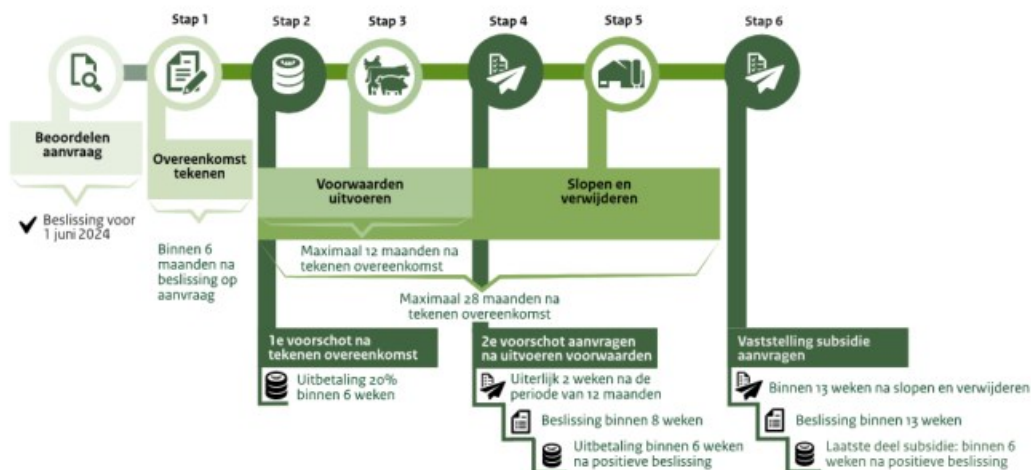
Stap 1

Stap 2

Stap 3

Stap 4

Stap 5

Stap 6

Beoordelen aanvraag

Beslissing voor 1 juni 2024

Overeenkomst tekenen

Binnen 6 maanden na beslissing op aanvraag

Voorwaarden uitvoeren

Slopen en verwijderen

Maximaal 12 maanden na tekenen overeenkomst

Maximaal 28 maanden na tekenen overeenkomst

1e voorschot na tekenen overeenkomst

Uitbetaling 20% binnen 6 weken

2e voorschot aanvragen na uitvoeren voorwaarden

Uiterlijk 2 weken na de periode van 12 maanden

Beslissing binnen 8 weken

Uitbetaling binnen 6 weken na positieve beslissing

Vaststelling subsidie aanvragen

Binnen 13 weken na slopen en verwijderen

Beslissing binnen 13 weken

Laatste deel subsidie: binnen 6 weken na positieve beslissing